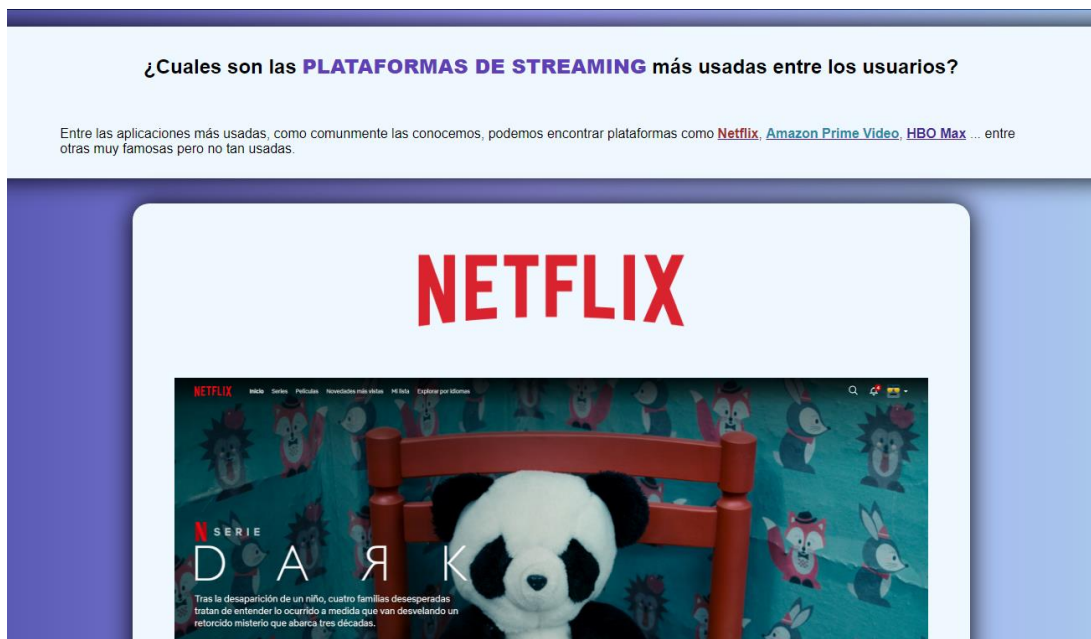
¿Cuales son las PLATAFORMAS DE STREAMING más usadas entre los usuarios?

Entre las aplicaciones más usadas, como comunmente las conocemos, podemos encontrar plataformas como Netflix, Amazon Prime Video, HBO Max ... entre otras muy famosas pero no tan usadas.

NETFLIX

NETFLIX Inicio Series Películas Novedades más vistas Mi lista Explorar por idiomas

N SERIE

D A R K

Tras la desaparición de un niño, cuatro familias desesperadas tratan de entender lo ocurrido a medida que van desvelando un retorcido misterio que abarca tres décadas.